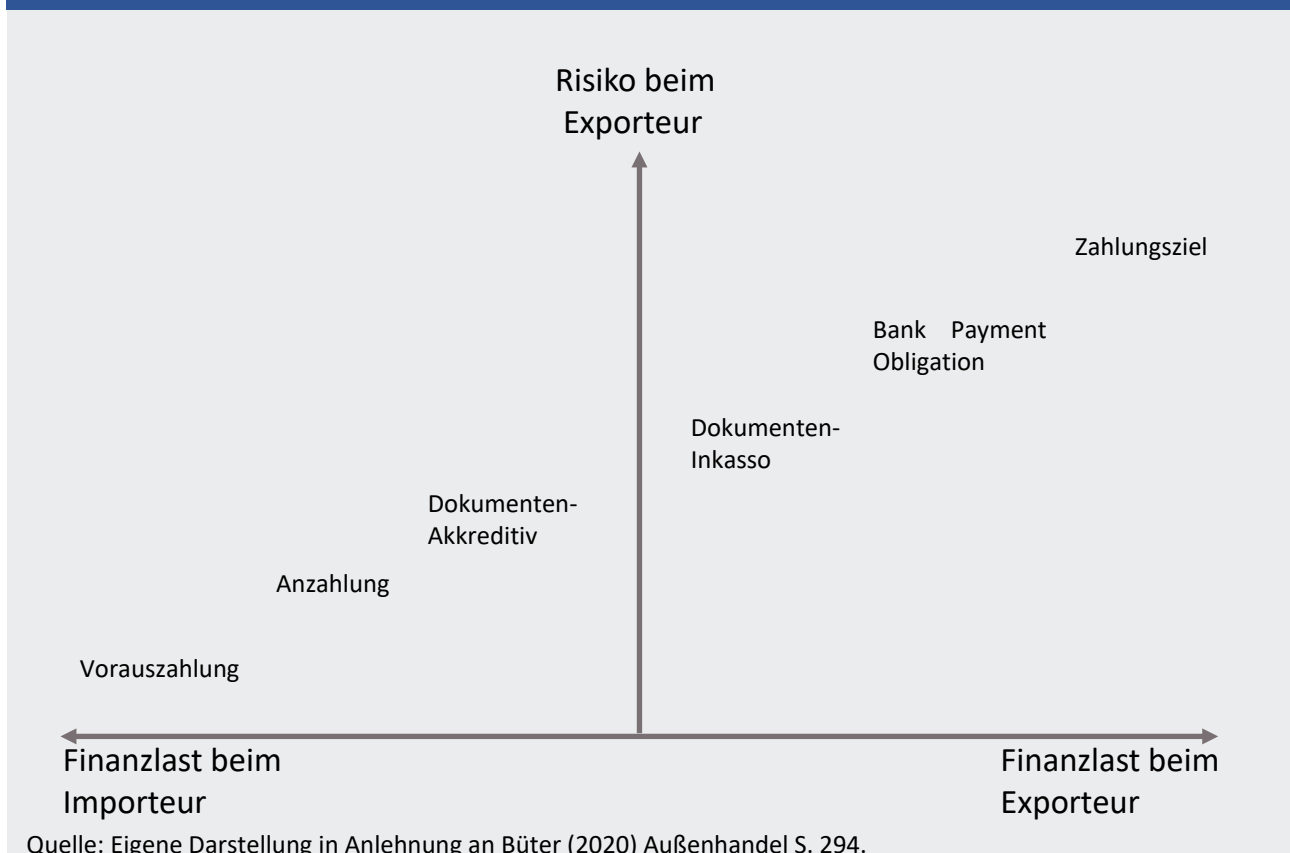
Risiko beim Exporteur

Zahlungsziel

Bank Payment Obligation

Dokumenten-Inkasso

Dokumenten-Akkreditiv

Anzahlung

Vorauszahlung

Finanzlast beim Importeur

Finanzlast beim Exporteur

Quelle: Eigene Darstellung in Anlehnung an Büter (2020) Außenhandel S. 294.